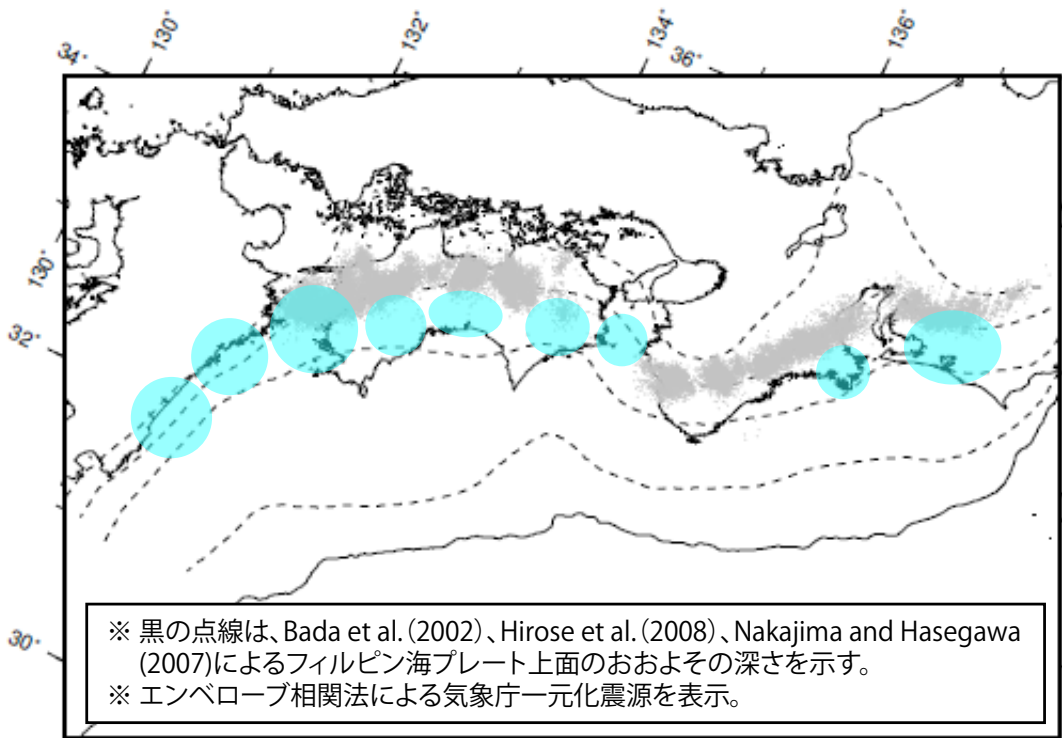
34°
130°
132°
134°
36°
136°
130°
32°
30°

※ 黒の点線は、Bada et al.(2002)、Hirose et al.(2008)、Nakajima and Hasegawa (2007)によるフィルピン海プレート上面のおおよその深さを示す。
※ エンベロープ相関法による気象庁一元化震源を表示。